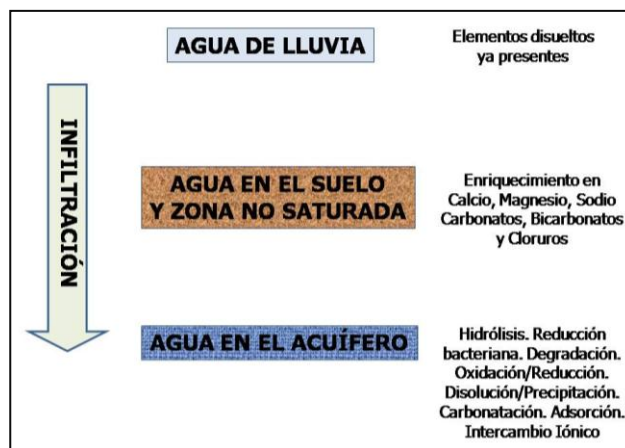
AGUA DE LLUVIA

Elementos disueltos ya presentes

INFILTRACIÓN

AGUA EN EL SUELO Y ZONA NO SATURADA

Enriquecimiento en Calcio, Magnesio, Sodio Carbonatos, Bicarbonatos y Cloruros

AGUA EN EL ACUÍFERO

Hidrólisis. Reducción bacteriana. Degradación. Oxidación/Reducción. Disolución/Precipitación. Carbonatación. Adsorción. Intercambio Iónico